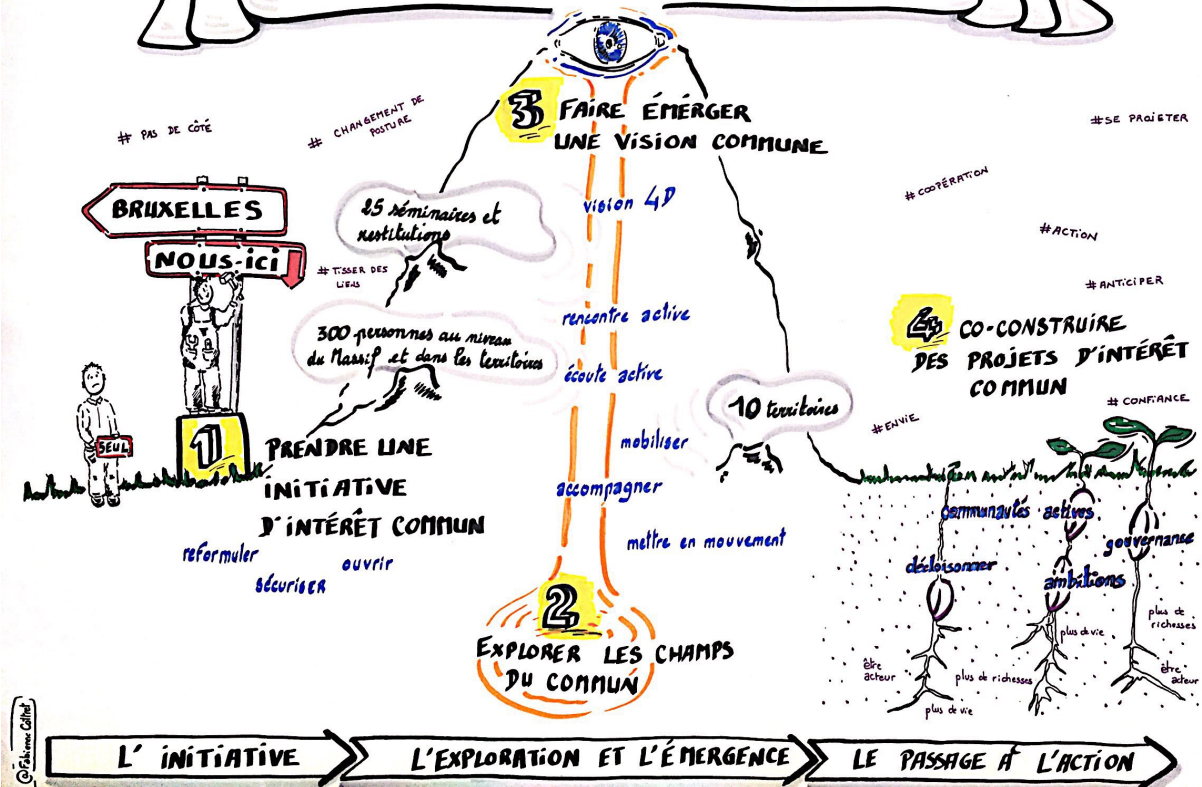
# PAS DE CÔTÉ

# CHANGEMENT DE POSTURE

BRUXELLES

NOUS-ICI

SEUL

# TISSER DES LIENS

25 séminaires et restitutions

300 personnes au niveau du Massif et dans les territoires

1 PRENDRE UNE INITIATIVE D'INTÉRÊT COMMUN

reformuler

ouvrir

sécuriser

3 FAIRE ÉMERGER UNE VISION COMMUNE

vision 4D

rencontre active

écoute active

mobiliser

accompagner

mettre en mouvement

10 territoires

2 EXPLORER LES CHAMPS DU COMMUN

# SE PROJETER

# COOPÉRATION

# ACTION

# ANTICIPER

4 CO-CONSTRUIRE DES PROJETS D'INTÉRÊT COMMUN

# ENVIE

# CONFIANCE

communautés actives

décloisonner

gouvernance

ambitions

plus de richesses

plus de vie

être acteur

plus de richesses

plus de vie

être acteur

@Fabienne Collet

L' INITIATIVE

L'EXPLORATION ET L'ÉMERGENCE

LE PASSAGE À L'ACTION